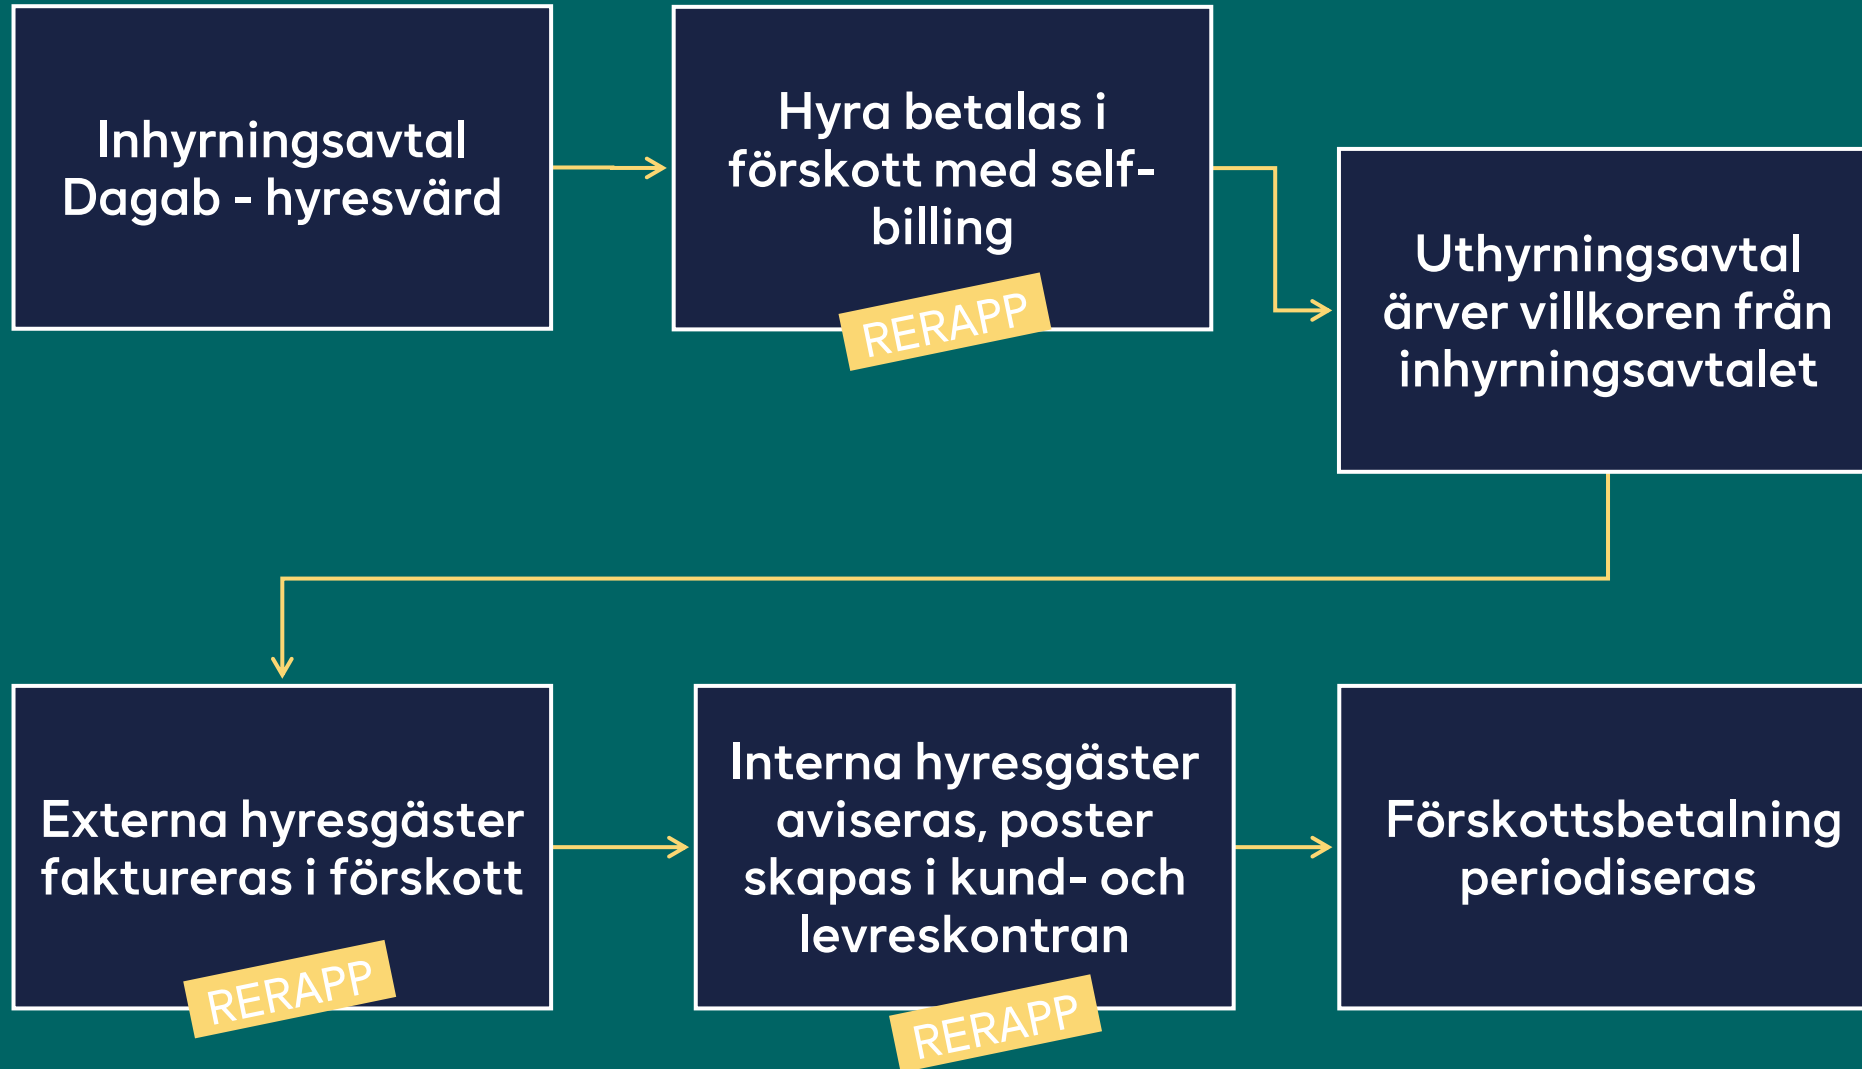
Inhyrningsavtal Dagab - hyresvärd

Hyra betalas i förskott med self-billing

RERAPP

Uthyrningsavtal ärver villkoren från inhyrningsavtalet

Externa hyresgäster faktureras i förskott

RERAPP

Interna hyresgäster aviseras, poster skapas i kund- och levreskontran

RERAPP

Förskottsbetalning periodiseras